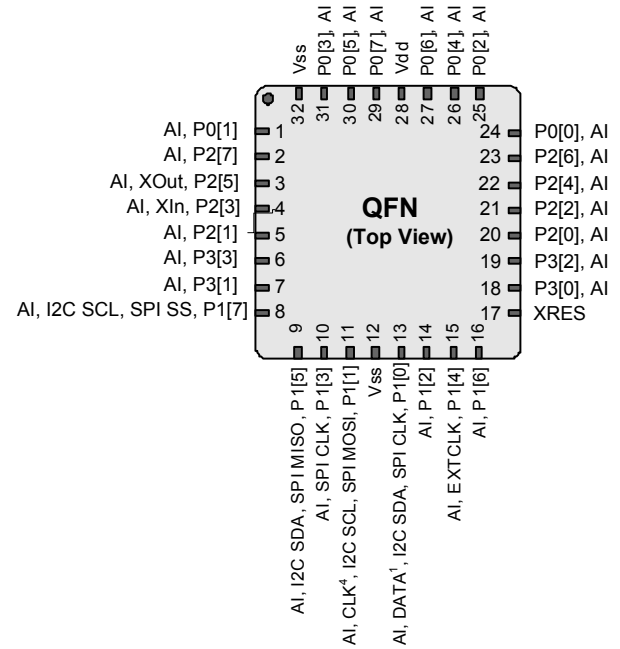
Vss
P0[3], AI
P0[5], AI
P0[7], AI
Vdd
P0[6], AI
P0[4], AI
P0[2], AI
32
31
30
29
28
27
26
25

AI, P0[1] 1
AI, P2[7] 2
AI, XOut, P2[5] 3
AI, XIn, P2[3] 4
AI, P2[1] 5
AI, P3[3] 6
AI, P3[1] 7
AI, I2C SCL, SPI SS, P1[7] 8

QFN
(Top View)

24 P0[0], AI
23 P2[6], AI
22 P2[4], AI
21 P2[2], AI
20 P2[0], AI
19 P3[2], AI
18 P3[0], AI
17 XRES

9
10
11
12
13
14
15
16
AI, I2C SDA, SPI MISO, P1[5]
AI, SPI CLK, P1[3]
AI, CLK$^4$, I2C SCL, SPI MOSI, P1[1]
Vss
AI, DATA$^1$, I2C SDA, SPI CLK, P1[0]
AI, P1[2]
AI, EXTCLK, P1[4]
AI, P1[6]